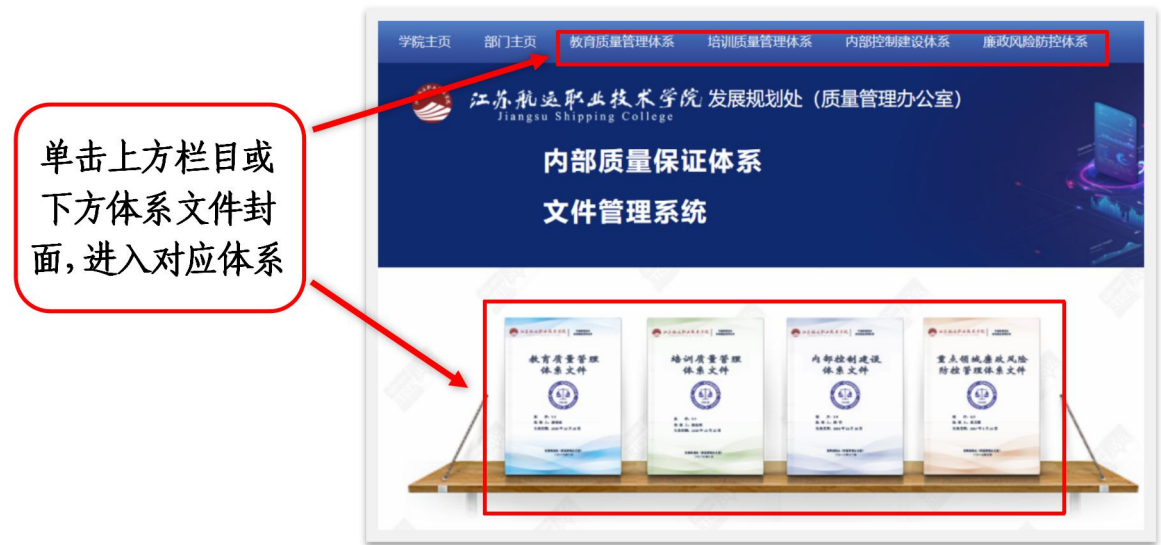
单击上方栏目或下方体系文件封面,进入对应体系

学院主页　部门主页　教育质量管理体系　培训质量管理体系　内部控制建设体系　廉政风险防控体系

江苏航运职业技术学院 发展规划处（质量管理办公室）
Jiangsu Shipping College

内部质量保证体系
文件管理系统

教育质量管理体系文件

培训质量管理体系文件

内部控制建设体系文件

重点领域廉政风险防控管理体系文件